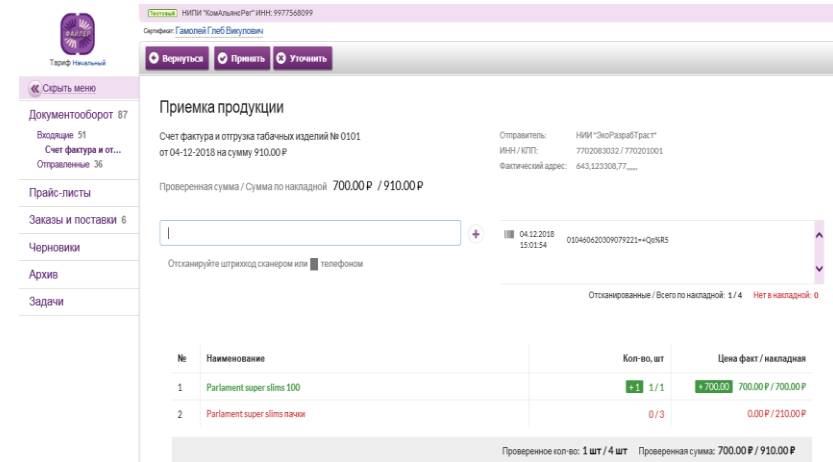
ФАЙЛЕР

Тариф Начальный

Тестовый НИПИ "КомАльянсРег" ИНН: 9977568099

Сертификат: Гамолей Глеб Викулович

Вернуться Принять Уточнить

« Скрыть меню

Документооборот 87

Входящие 51

Счет фактура и от...

Отправленные 36

Прайс-листы

Заказы и поставки 6

Черновики

Архив

Задачи

Приемка продукции

Счет фактура и отгрузка табачных изделий № 0101 от 04-12-2018 на сумму 910.00 ₽

Отправитель: НИИ "ЭкоРазрабТраст"

ИНН / КПП: 7702083032 / 770201001

Фактический адрес: 643,123308,77,,,,,,

Проверенная сумма / Сумма по накладной 700.00 ₽ / 910.00 ₽

Отсканируйте штрихкод сканером или телефоном

04.12.2018 15:01:54 010460620309079221=+Qo%R5

Отсканированные / Всего по накладной: 1 / 4 Нет в накладной: 0

| № | Наименование | Кол-во, шт | Цена факт / накладная |
|---|---|---|---|
| 1 | Parlament super slims 100 | +1 1 / 1 | +700.00 700.00 ₽ / 700.00 ₽ |
| 2 | Parlament super slims пачки | 0 / 3 | 0.00 ₽ / 210.00 ₽ |

Проверенное кол-во: 1 шт / 4 шт Проверенная сумма: 700.00 ₽ / 910.00 ₽